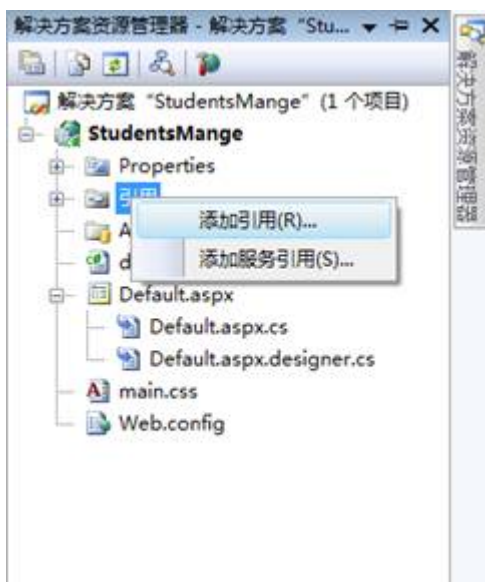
解决方案资源管理器 - 解决方案 "Stu... ▾ ⊣ ✕

解决方案 "StudentsMange" (1 个项目)
StudentsMange
Properties
引用
A
d
添加引用(R)...
添加服务引用(S)...
Default.aspx
Default.aspx.cs
Default.aspx.designer.cs
main.css
Web.config

解决方案资源管理器